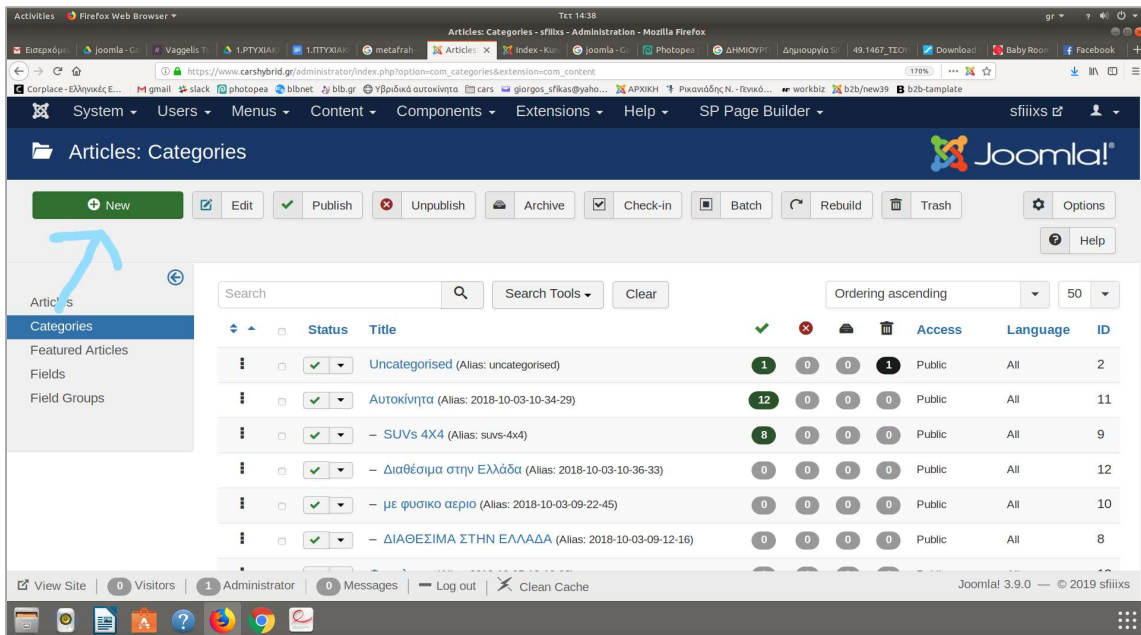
Activities Firefox Web Browser ▾ Τετ 14:38 gr ▾

Articles: Categories - sfiiixs - Administration - Mozilla Firefox

Εισερχόμε | joomla - G | Vaggelis T | 1.ΠΤΥΧΙΑΚ | 1.ΠΤΥΧΙΑΚ | metafrah | Articles | Index - Kun | joomla - G | Photopea | ΔΗΜΙΟΥΡΓ | Δημιουργία Sl | 49.1467_ΤΣΟ | Download | Baby Room | Facebook

https://www.carshybrid.gr/administrator/index.php?option=com_categories&extension=com_content 170%

Corplace - Ελληνικές Ε... gmail slack photopea blbnet blb.gr Υβριδικά αυτοκίνητα cars giorgos_sfikas@yaho... ΑΡΧΙΚΗ Ρικανιάδης Ν. -Γενικό... workbiz b2b/new39 b2b-tamplate

System ▾ Users ▾ Menus ▾ Content ▾ Components ▾ Extensions ▾ Help ▾ SP Page Builder ▾ sfiiixs

Articles: Categories

Joomla!®

New | Edit | Publish | Unpublish | Archive | Check-in | Batch | Rebuild | Trash | Options | Help

Articl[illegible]s
Categories
Featured Articles
Fields
Field Groups

Search | Search Tools ▾ | Clear | Ordering ascending | 50

| | | Status | Title | | | | | Access | Language | ID |
|---|---|---|---|---|---|---|---|---|---|---|
| | | | Uncategorised (Alias: uncategorised) | 1 | 0 | 0 | 1 | Public | All | 2 |
| | | | Αυτοκίνητα (Alias: 2018-10-03-10-34-29) | 12 | 0 | 0 | 0 | Public | All | 11 |
| | | | – SUVs 4X4 (Alias: suvs-4x4) | 8 | 0 | 0 | 0 | Public | All | 9 |
| | | | – Διαθέσιμα στην Ελλάδα (Alias: 2018-10-03-10-36-33) | 0 | 0 | 0 | 0 | Public | All | 12 |
| | | | – με φυσικο αεριο (Alias: 2018-10-03-09-22-45) | 0 | 0 | 0 | 0 | Public | All | 10 |
| | | | – ΔΙΑΘΕΣΙΜΑ ΣΤΗΝ ΕΛΛΑΔΑ (Alias: 2018-10-03-09-12-16) | 0 | 0 | 0 | 0 | Public | All | 8 |

View Site | 0 Visitors | 1 Administrator | 0 Messages | Log out | Clean Cache    Joomla! 3.9.0 — © 2019 sfiiixs